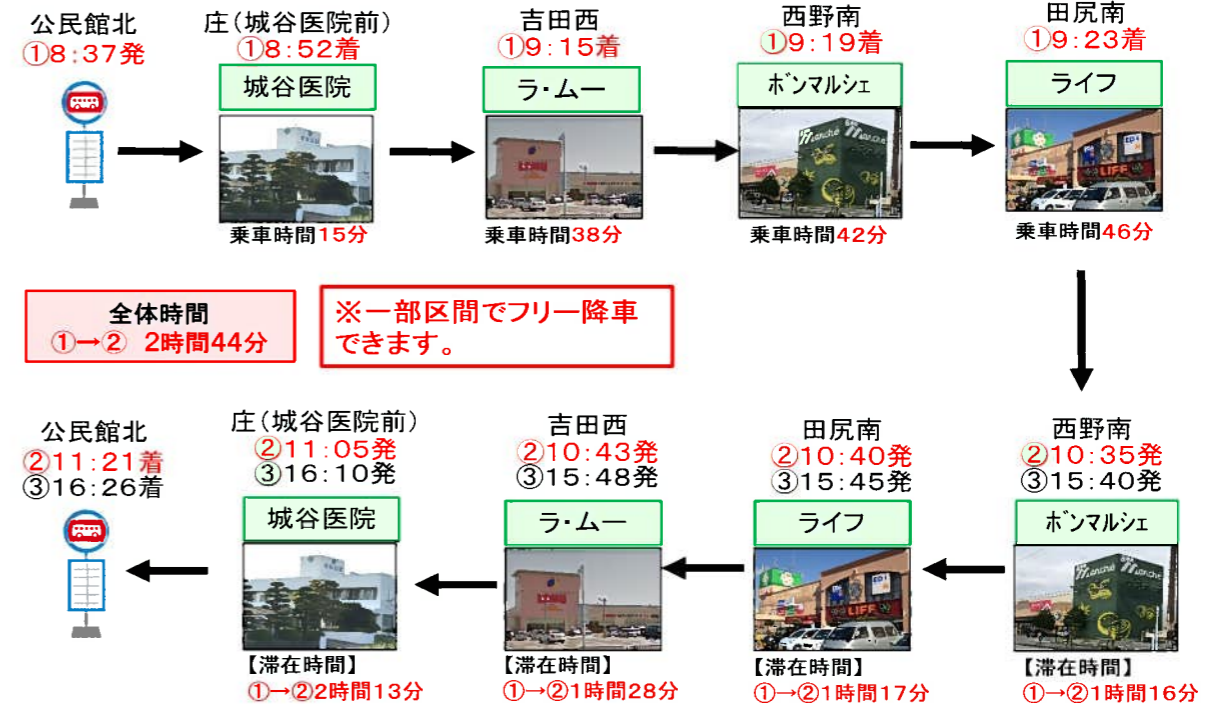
公民館北
①8：37発

庄（城谷医院前）
①8：52着
城谷医院
乗車時間15分

吉田西
①9：15着
ラ・ムー
乗車時間38分

西野南
①9：19着
ボンマルシェ
乗車時間42分

田尻南
①9：23着
ライフ
LIFE
乗車時間46分

全体時間
①→② 2時間44分

※一部区間でフリー降車できます。

西野南
②10：35発
③15：40発
ボンマルシェ
【滞在時間】
①→②1時間16分

田尻南
②10：40発
③15：45発
ライフ
LIFE
【滞在時間】
①→②1時間17分

吉田西
②10：43発
③15：48発
ラ・ムー
【滞在時間】
①→②1時間28分

庄（城谷医院前）
②11：05発
③16：10発
城谷医院
【滞在時間】
①→②2時間13分

公民館北
②11：21着
③16：26着